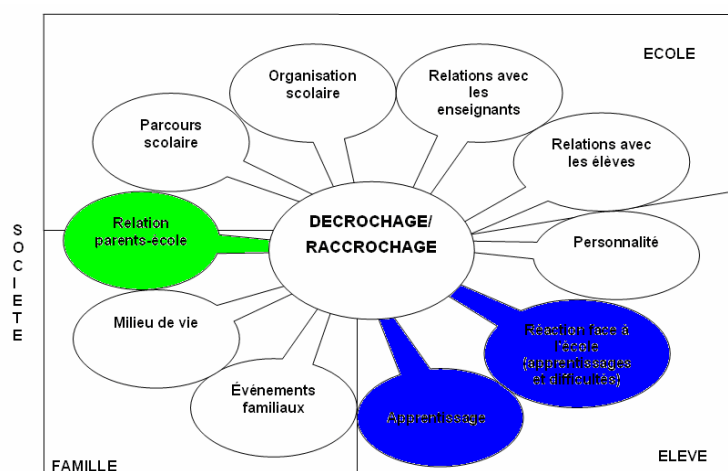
ECOLE

S
O
C
I
E
T
E

Organisation scolaire

Relations avec les enseignants

Parcours scolaire

Relations avec les élèves

Relation parents-école

DECROCHAGE/ RACCROCHAGE

Personnalité

Milieu de vie

Réaction face à l'école (apprentissages et difficultés)

Événements familiaux

Apprentissage

FAMILLE

ELEVE